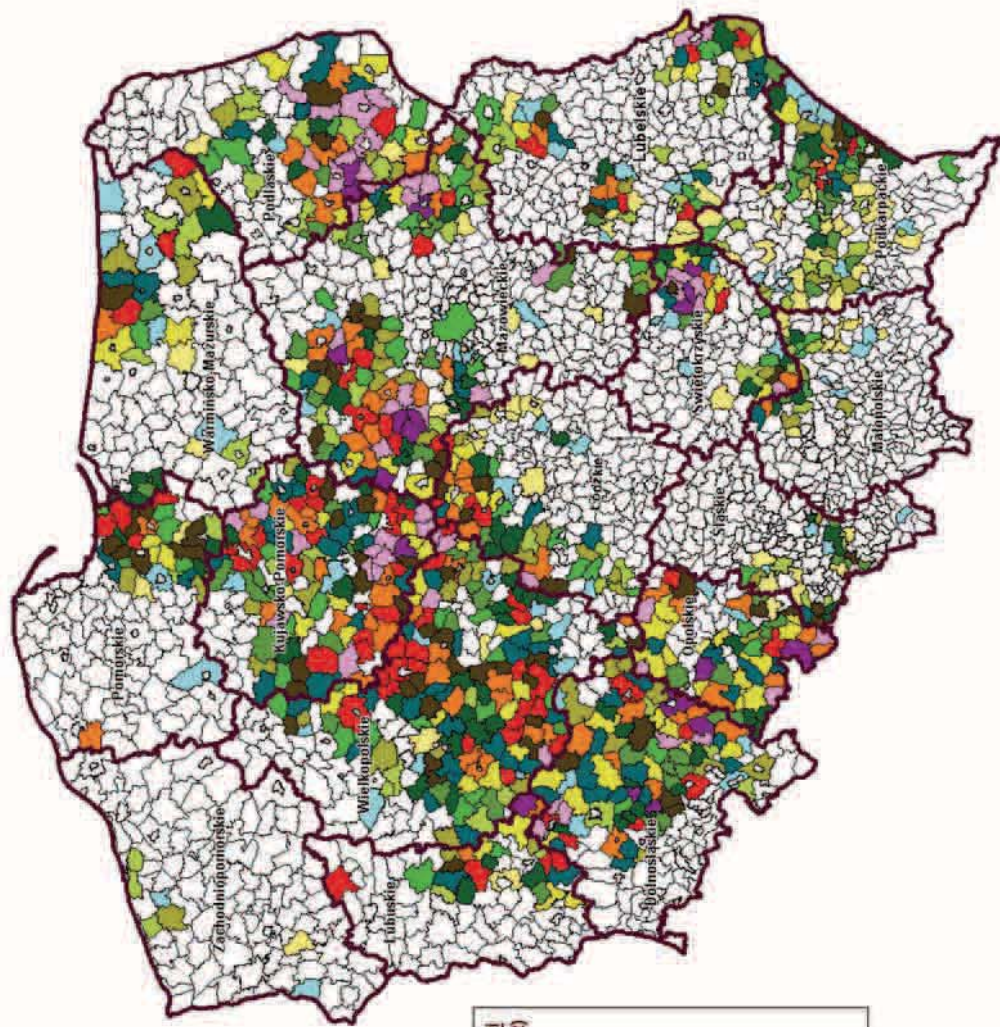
Podlaskie
Lubelskie
Podkarpackie
Warmińsko-Mazurskie
Mazowieckie
Świętokrzyskie
Małopolskie
Łódzkie
Śląskie
Kujawsko-Pomorskie
Opolskie
Pomorskie
Wielkopolskie
Dolnośląskie
Zachodniopomorskie
Lubuskie